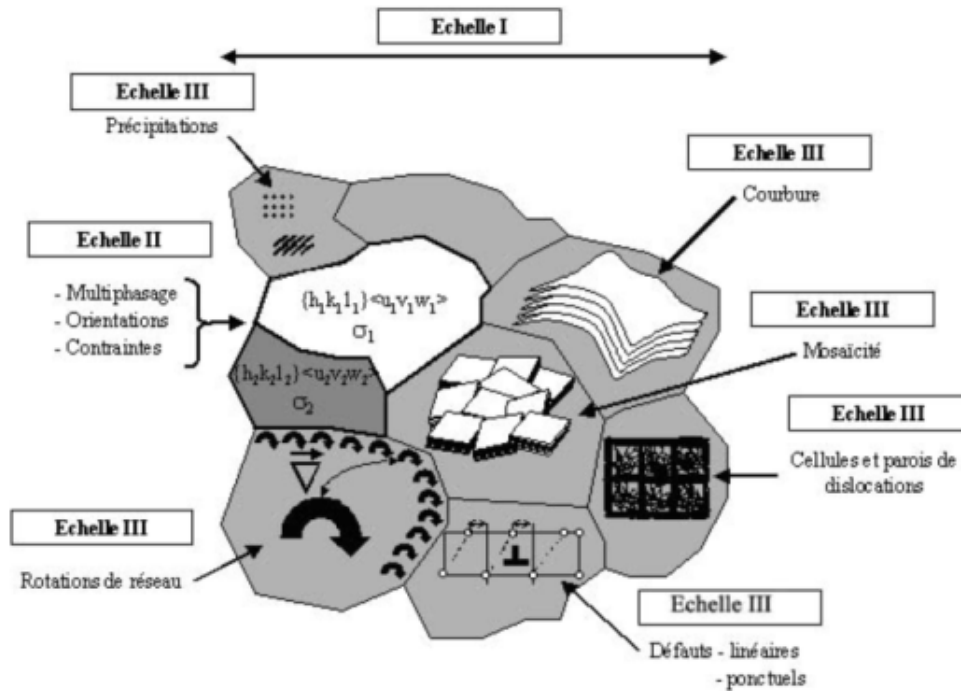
Echelle I

Echelle III

Précipitations

Echelle III

Courbure

Echelle II

- Multiphasage
- Orientations
- Contraintes

$\{h_1k_1l_1\}<u_1v_1w_1>$
$\sigma_1$

$\{h_2k_2l_2\}<u_2v_2w_2>$
$\sigma_2$

Echelle III

Mosaïcité

Echelle III

Cellules et parois de dislocations

$\vec{\nabla}$

Echelle III

Rotations de réseau

Echelle III

Défauts - linéaires
- ponctuels